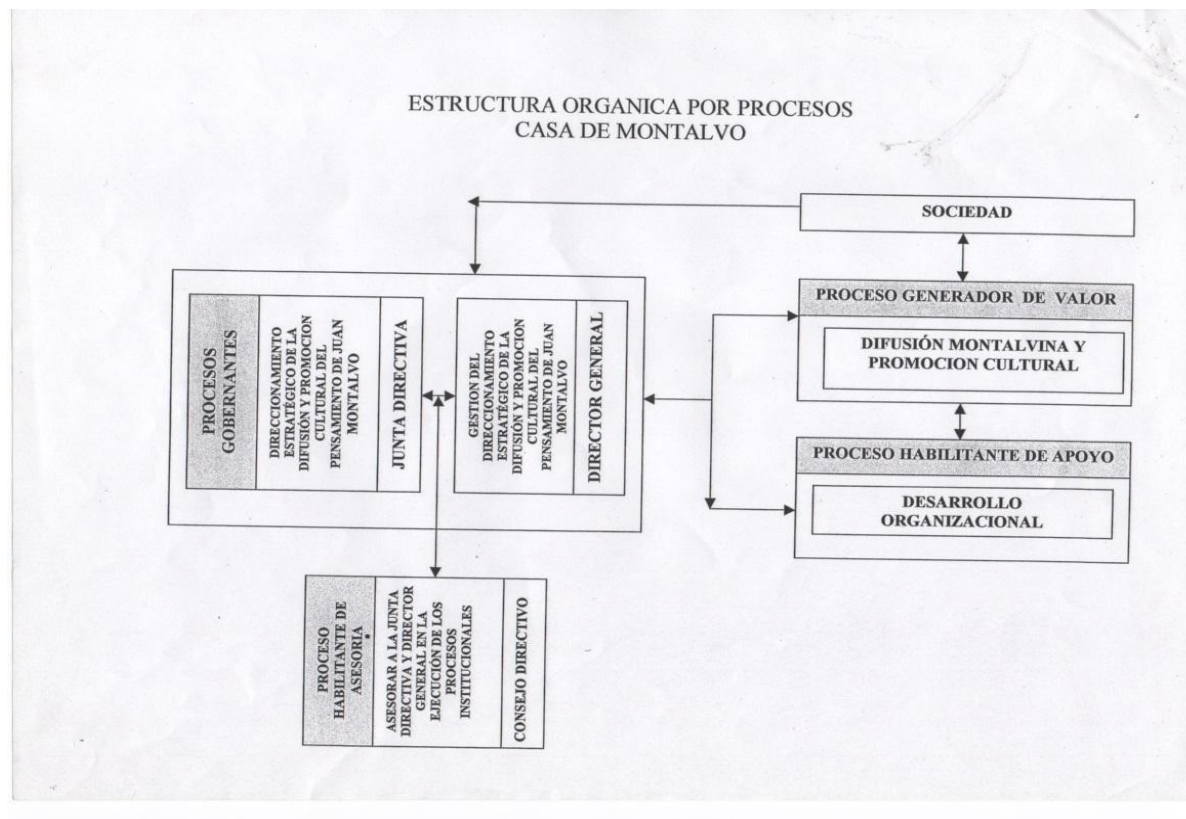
ESTRUCTURA ORGANICA POR PROCESOS
CASA DE MONTALVO

SOCIEDAD

PROCESOS GOBERNANTES

DIRECCIONAMIENTO ESTRATÉGICO DE LA DIFUSIÓN Y PROMOCION CULTURAL DEL PENSAMIENTO DE JUAN MONTALVO

JUNTA DIRECTIVA

GESTION DEL DIRECCIONAMIENTO ESTRATÉGICO DE LA DIFUSIÓN Y PROMOCION CULTURAL DEL PENSAMIENTO DE JUAN MONTALVO

DIRECTOR GENERAL

PROCESO GENERADOR DE VALOR

DIFUSIÓN MONTALVINA Y PROMOCION CULTURAL

PROCESO HABILITANTE DE APOYO

DESARROLLO ORGANIZACIONAL

PROCESO HABILITANTE DE ASESORIA

ASESORAR A LA JUNTA DIRECTIVA Y DIRECTOR GENERAL EN LA EJECUCIÓN DE LOS PROCESOS INSTITUCIONALES

CONSEJO DIRECTIVO